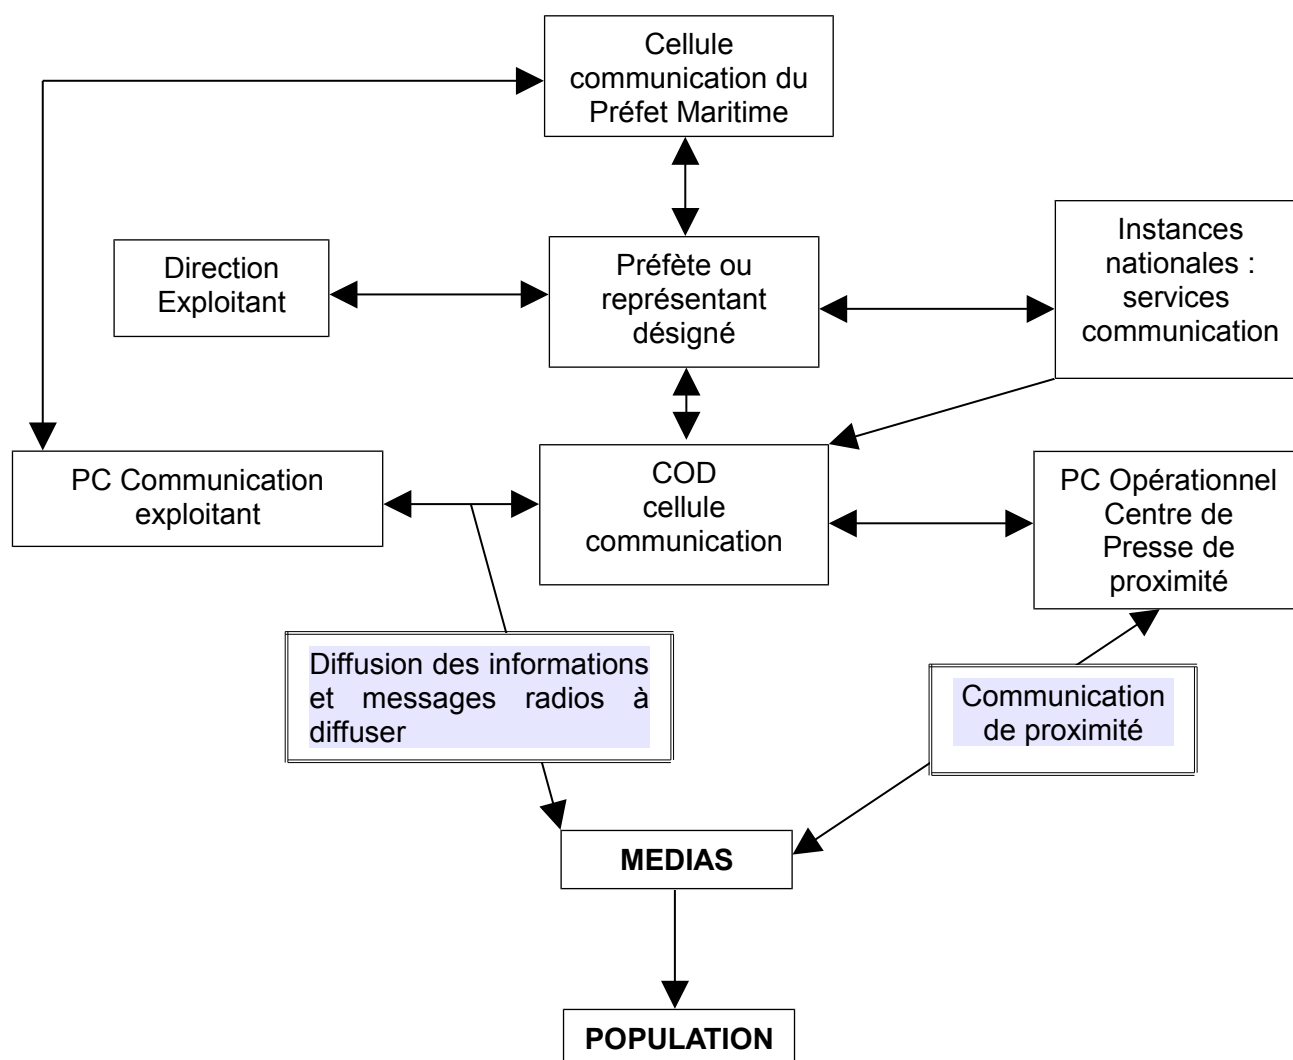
Cellule communication du Préfet Maritime

Direction Exploitant

Préfète ou représentant désigné

Instances nationales : services communication

PC Communication exploitant

COD cellule communication

PC Opérationnel Centre de Presse de proximité

Diffusion des informations et messages radios à diffuser

Communication de proximité

MEDIAS

POPULATION